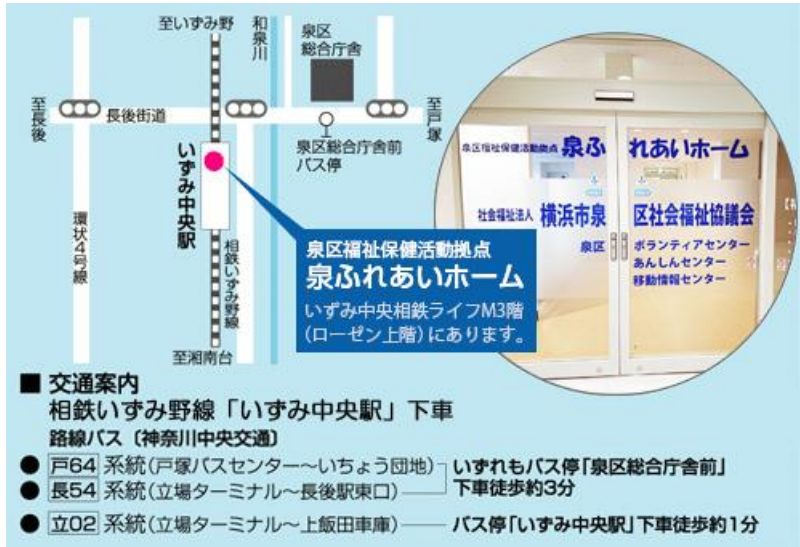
至いずみ野
和泉川
泉区総合庁舎
至長後
長後街道
至戸塚
いずみ中央駅
泉区総合庁舎前バス停
環状4号線
相鉄いずみ野線
至湘南台

泉区福祉保健活動拠点
泉ふれあいホーム
いずみ中央相鉄ライフM3階(ローゼン上階)にあります。

泉区福祉保健活動拠点 泉ふれあいホーム
社会福祉法人 横浜市泉区社会福祉協議会
泉区ボランティアセンター
あんしんセンター
移動情報センター

■ 交通案内
相鉄いずみ野線「いずみ中央駅」下車
路線バス〔神奈川中央交通〕
● 戸64 系統(戸塚バスセンター～いちょう団地)
● 長54 系統(立場ターミナル～長後駅東口)
いずれもバス停「泉区総合庁舎前」下車徒歩約3分
● 立02 系統(立場ターミナル～上飯田車庫) —— バス停「いずみ中央駅」下車徒歩約1分